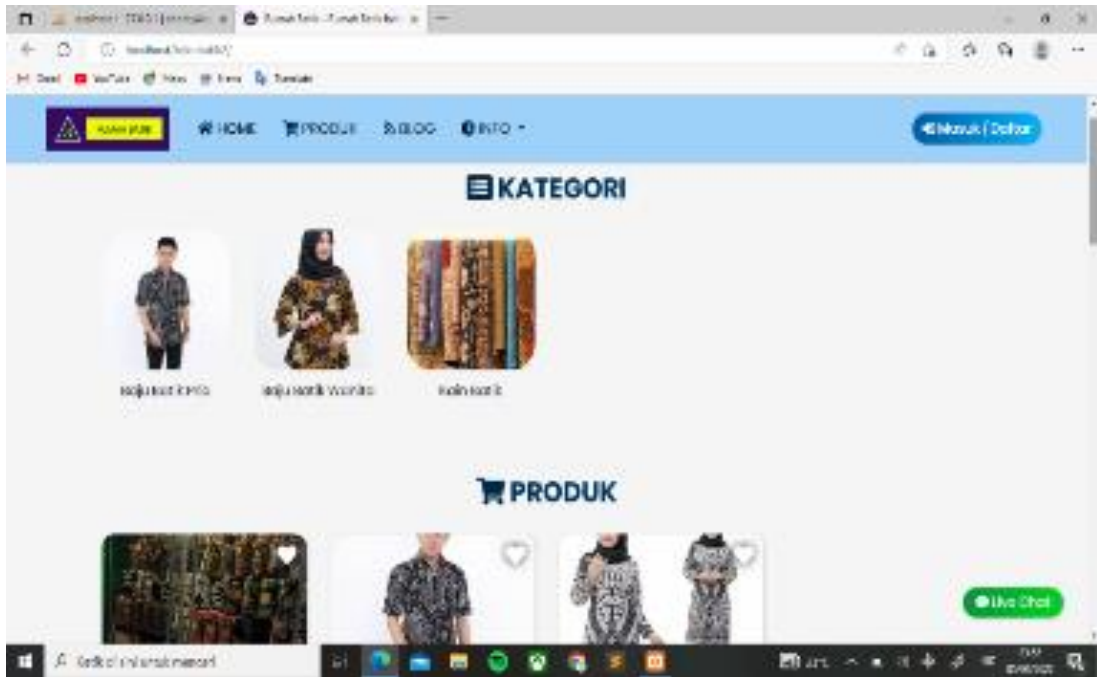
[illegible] Rumah Batik - Rumah Batik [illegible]

localhost/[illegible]

Gmail YouTube Maps News Translate

HOME PRODUK BLOG INFO

Masuk / Daftar

KATEGORI

Baju Batik Pria

Baju Batik Wanita

Kain Batik

PRODUK

Live Chat

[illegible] di sini untuk mencari